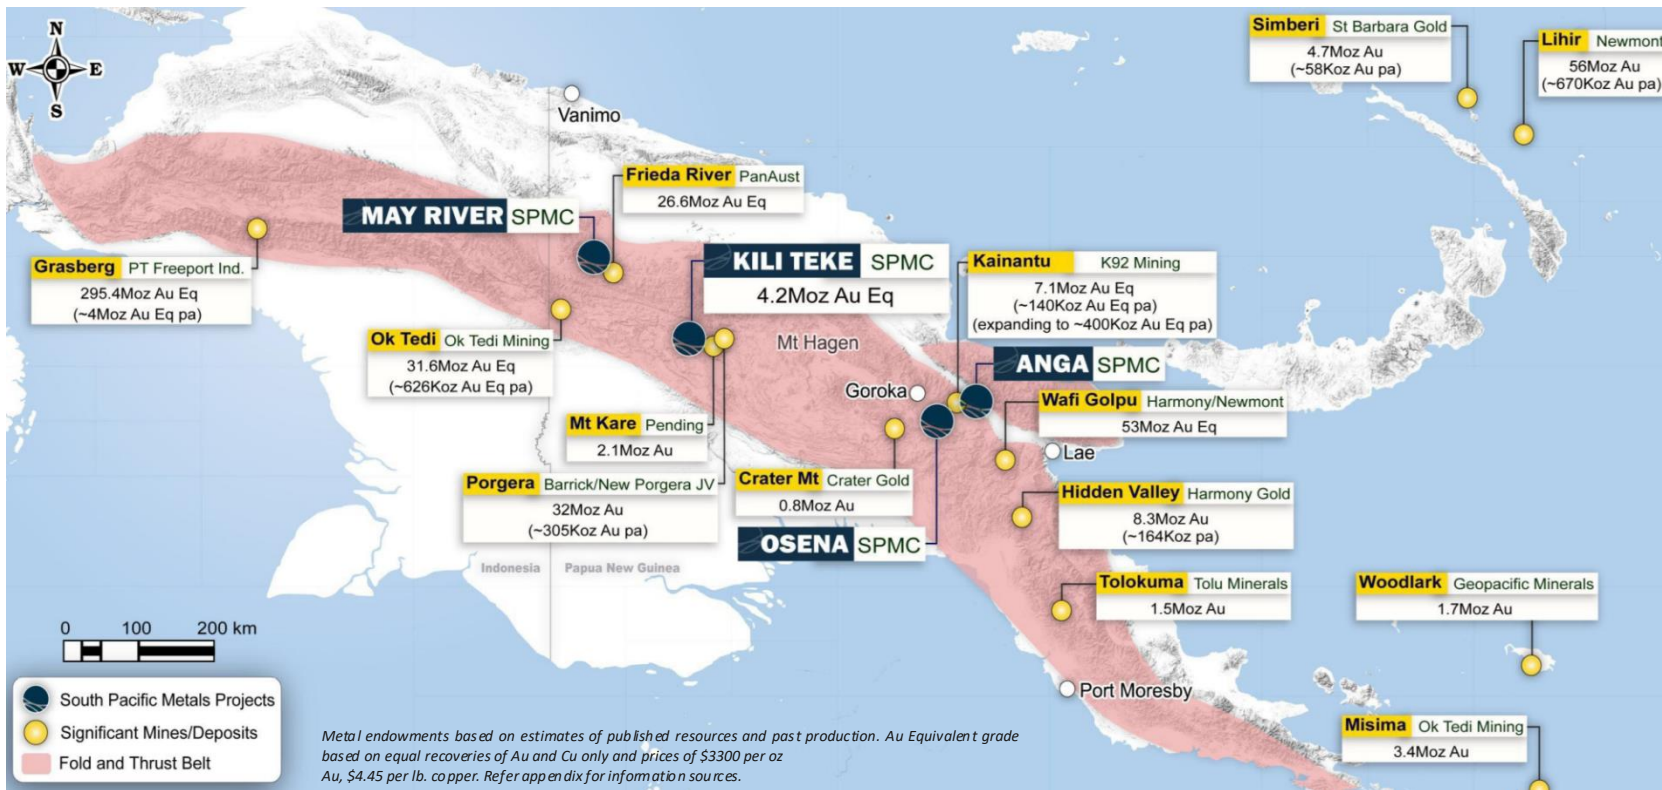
N
W
E
S

Simberi St Barbara Gold
4.7Moz Au
(~58Koz Au pa)

Lihir Newmont
56Moz Au
(~670Koz Au pa)

Vanimo

Frieda River PanAust
26.6Moz Au Eq

MAY RIVER SPMC

KILI TEKE SPMC
4.2Moz Au Eq

Kainantu K92 Mining
7.1Moz Au Eq
(~140Koz Au Eq pa)
(expanding to ~400Koz Au Eq pa)

Grasberg PT Freeport Ind.
295.4Moz Au Eq
(~4Moz Au Eq pa)

Ok Tedi Ok Tedi Mining
31.6Moz Au Eq
(~626Koz Au Eq pa)

Mt Hagen

ANGA SPMC

Goroka

Wafi Golpu Harmony/Newmont
53Moz Au Eq

Mt Kare Pending
2.1Moz Au

Lae

Porgera Barrick/New Porgera JV
32Moz Au
(~305Koz Au pa)

Crater Mt Crater Gold
0.8Moz Au

Hidden Valley Harmony Gold
8.3Moz Au
(~164Koz pa)

OSENA SPMC

Indonesia Papua New Guinea

Tolokuma Tolu Minerals
1.5Moz Au

Woodlark Geopacific Minerals
1.7Moz Au

0 100 200 km

Port Moresby

South Pacific Metals Projects
Significant Mines/Deposits
Fold and Thrust Belt

Metal endowments based on estimates of published resources and past production. Au Equivalent grade based on equal recoveries of Au and Cu only and prices of $3300 per oz Au, $4.45 per lb. copper. Refer appendix for information sources.

Misima Ok Tedi Mining
3.4Moz Au